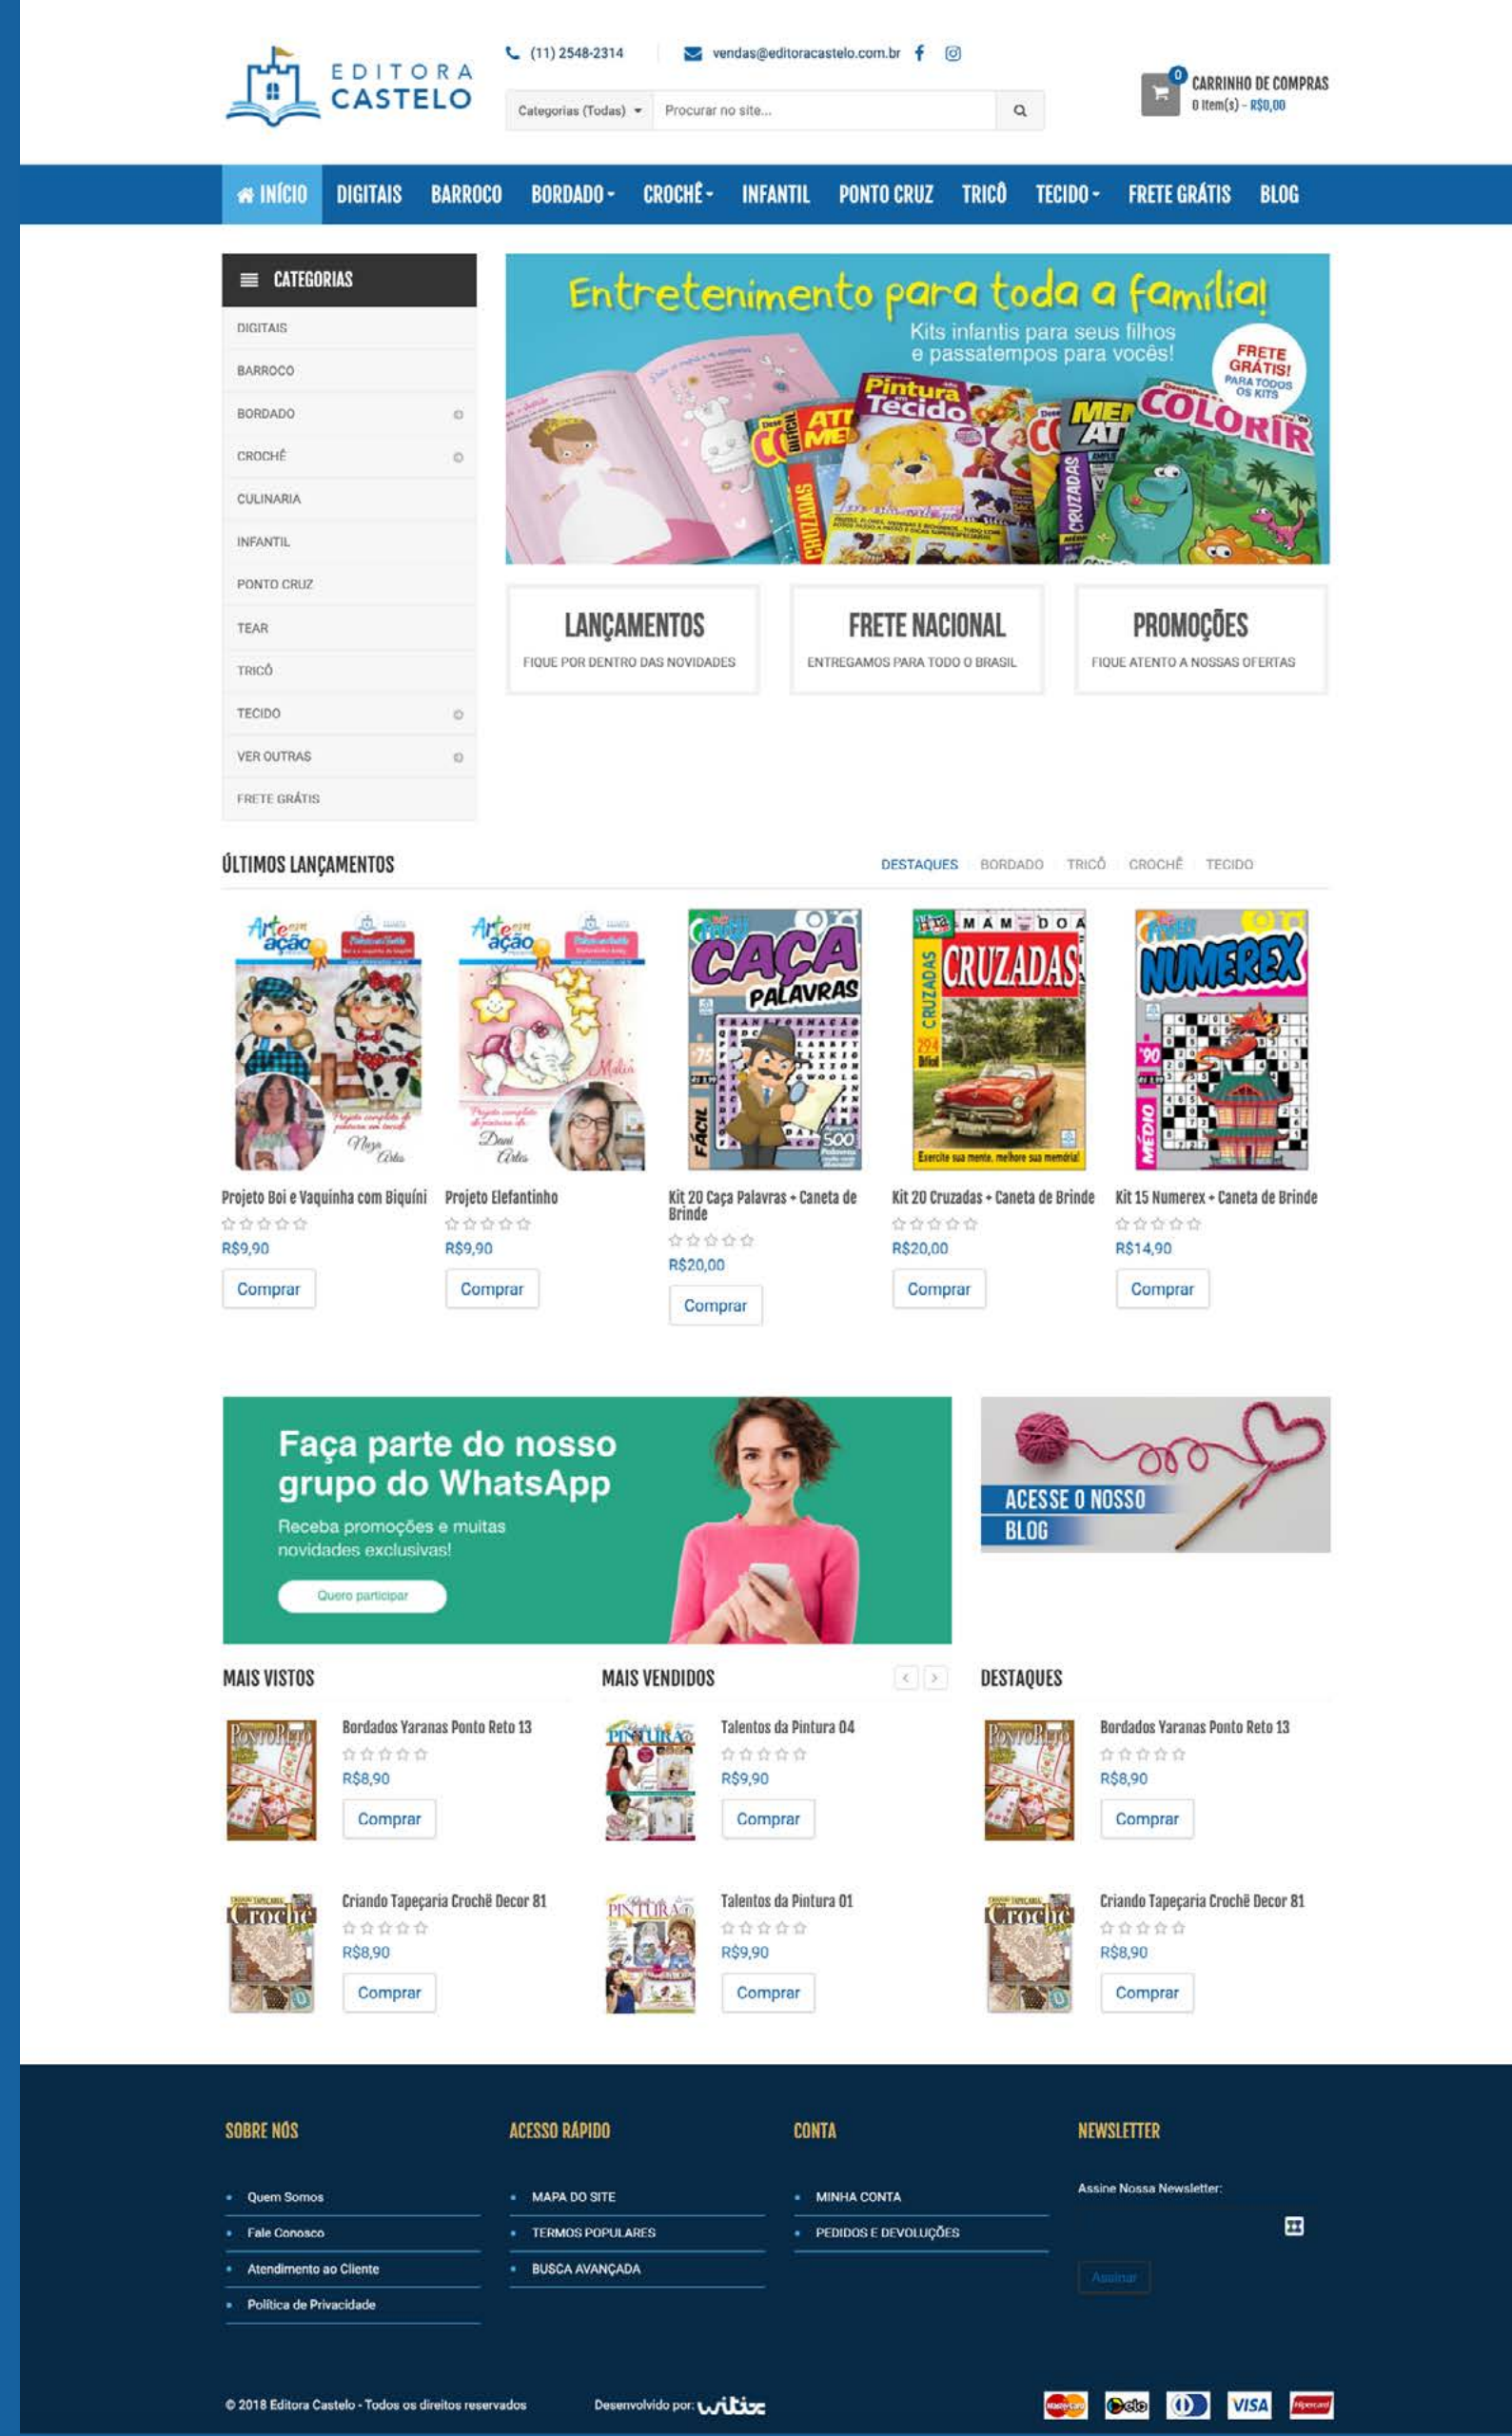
EDITORA CASTELO

(11) 2548-2314   vendas@editoracastelo.com.br

Categorias (Todas)   Procurar no site...

0 CARRINHO DE COMPRAS
0 item(s) - R$0,00

INÍCIO   DIGITAIS   BARROCO   BORDADO   CROCHÊ   INFANTIL   PONTO CRUZ   TRICÔ   TECIDO   FRETE GRÁTIS   BLOG

CATEGORIAS
DIGITAIS
BARROCO
BORDADO
CROCHÊ
CULINARIA
INFANTIL
PONTO CRUZ
TEAR
TRICÔ
TECIDO
VER OUTRAS
FRETE GRÁTIS

Entretenimento para toda a família!
Kits infantis para seus filhos e passatempos para vocês!
FRETE GRÁTIS! PARA TODOS OS KITS
Pintura Tecido
COLORIR
CRUZADAS

LANÇAMENTOS
FIQUE POR DENTRO DAS NOVIDADES

FRETE NACIONAL
ENTREGAMOS PARA TODO O BRASIL

PROMOÇÕES
FIQUE ATENTO A NOSSAS OFERTAS

ÚLTIMOS LANÇAMENTOS
DESTAQUES   BORDADO   TRICÔ   CROCHÊ   TECIDO

Arte em ação
CAÇA PALAVRAS
CRUZADAS
NUMEREX

Projeto Boi e Vaquinha com Biquíni
R$9,90
Comprar

Projeto Elefantinho
R$9,90
Comprar

Kit 20 Caça Palavras + Caneta de Brinde
R$20,00
Comprar

Kit 20 Cruzadas + Caneta de Brinde
R$20,00
Comprar

Kit 15 Numerex + Caneta de Brinde
R$14,90
Comprar

Faça parte do nosso grupo do WhatsApp
Receba promoções e muitas novidades exclusivas!
Quero participar

ACESSE O NOSSO BLOG

MAIS VISTOS
Bordados Varanas Ponto Reto 13
R$8,90
Comprar
Criando Tapeçaria Crochê Decor 81
R$8,90
Comprar

MAIS VENDIDOS
Talentos da Pintura 04
R$9,90
Comprar
Talentos da Pintura 01
R$9,90
Comprar

DESTAQUES
Bordados Varanas Ponto Reto 13
R$8,90
Comprar
Criando Tapeçaria Crochê Decor 81
R$8,90
Comprar

SOBRE NÓS
Quem Somos
Fale Conosco
Atendimento ao Cliente
Política de Privacidade

ACESSO RÁPIDO
MAPA DO SITE
TERMOS POPULARES
BUSCA AVANÇADA

CONTA
MINHA CONTA
PEDIDOS E DEVOLUÇÕES

NEWSLETTER
Assine Nossa Newsletter:
Assinar

© 2018 Editora Castelo - Todos os direitos reservados
Desenvolvido por: witix
VISA